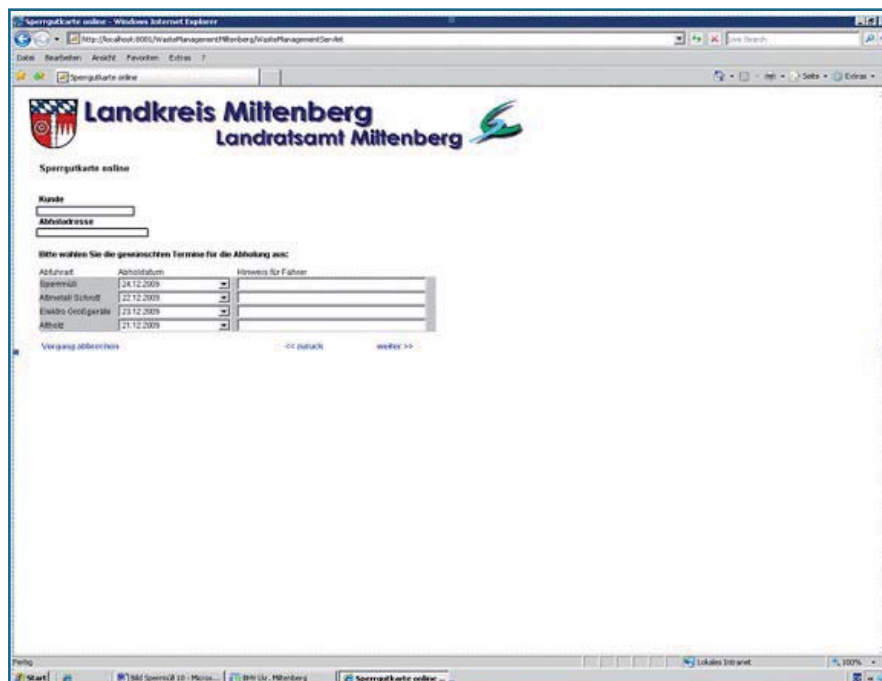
Sperrgutkarte online - Windows Internet Explorer

http://localhost:8081/WasteManagementMiltenberg/WasteManagementServlet

Live Search

Datei Bearbeiten Ansicht Favoriten Extras ?

Sperrgutkarte online

Seite · Extras ·

Landkreis Miltenberg
Landratsamt Miltenberg

Sperrgutkarte online

Kunde

Abholadresse

Bitte wählen Sie die gewünschten Termine für die Abholung aus:

| Abfuhrart | Abholdatum | Hinweis für Fahrer |
|---|---|---|
| Sperrmüll | 24.12.2009 | |
| Altmetall Schrott | 22.12.2009 | |
| Elektro Großgeräte | 23.12.2009 | |
| Altholz | 21.12.2009 | |

Vorgang abbrechen

<< zurück

weiter >>

Fertig

Lokales Intranet

100%

Start

Bild Sperrmüll 10 - Micros...

BHV Lkr. Miltenberg

Sperrgutkarte online ...